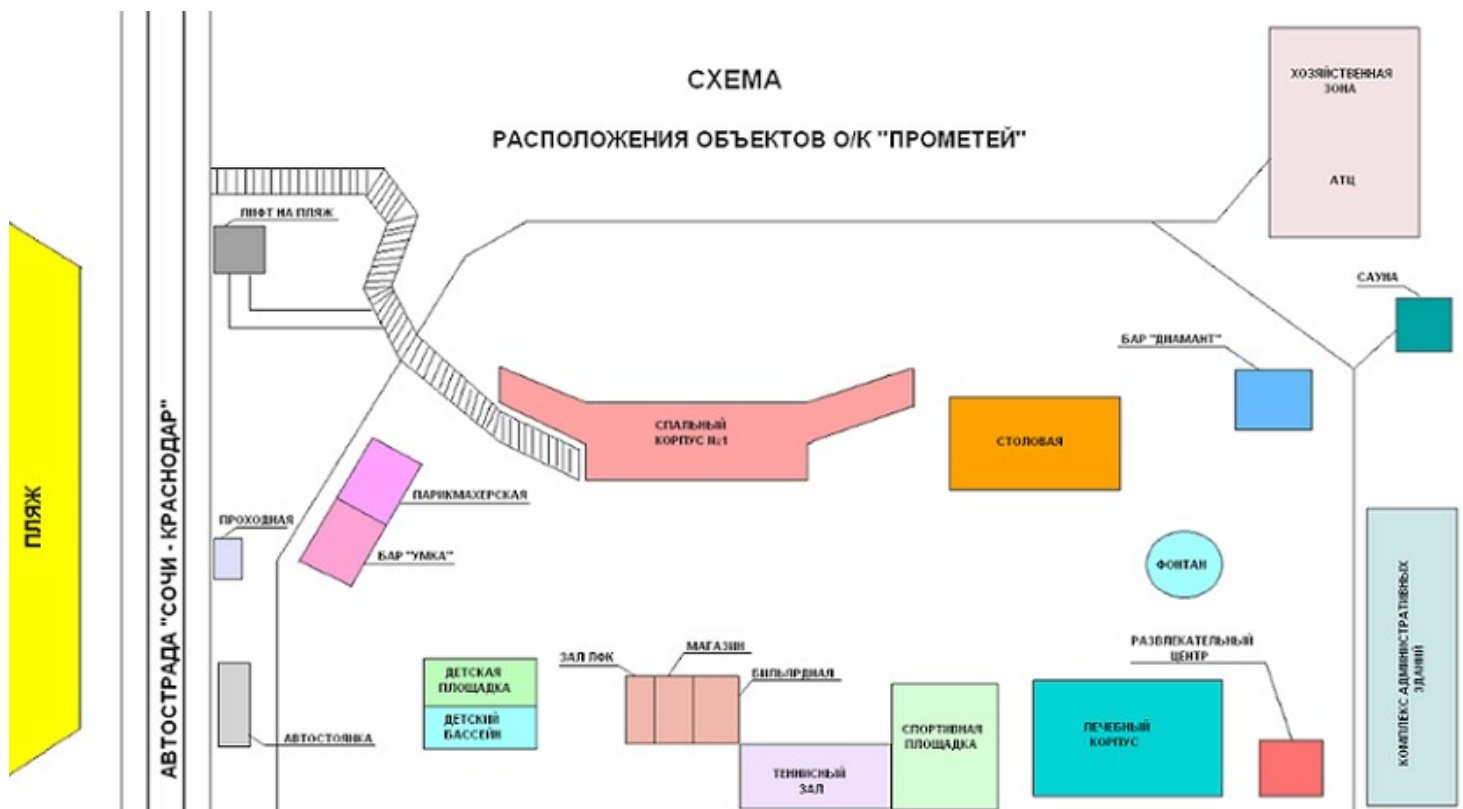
СХЕМА

РАСПОЛОЖЕНИЯ ОБЪЕКТОВ О/К "ПРОМЕТЕЙ"

ХОЗЯЙСТВЕННАЯ ЗОНА

АТЦ

ЛИФТ НА ПЛЯЖ

САУНА

БАР "ДИАМАНТ"

ПЛЯЖ

АВТОСТРАДА "СОЧИ - КРАСНОДАР"

СПАЛЬНЫЙ КОРПУС №1

СТОЛОВАЯ

ПАРИКМАХЕРСКАЯ

ПРОХОДНАЯ

БАР "УМКА"

ФОНТАН

КОМПЛЕКС АДМИНИСТРАТИВНЫХ ЗДАНИЙ

РАЗВЛЕКАТЕЛЬНЫЙ ЦЕНТР

ЗАЛ ЛФК

МАГАЗИН

ДЕТСКАЯ ПЛОЩАДКА

БИЛЬЯРДНАЯ

ДЕТСКИЙ БАССЕЙН

АВТОСТОЯНКА

СПОРТИВНАЯ ПЛОЩАДКА

ЛЕЧЕБНЫЙ КОРПУС

ТЕННИСНЫЙ ЗАЛ